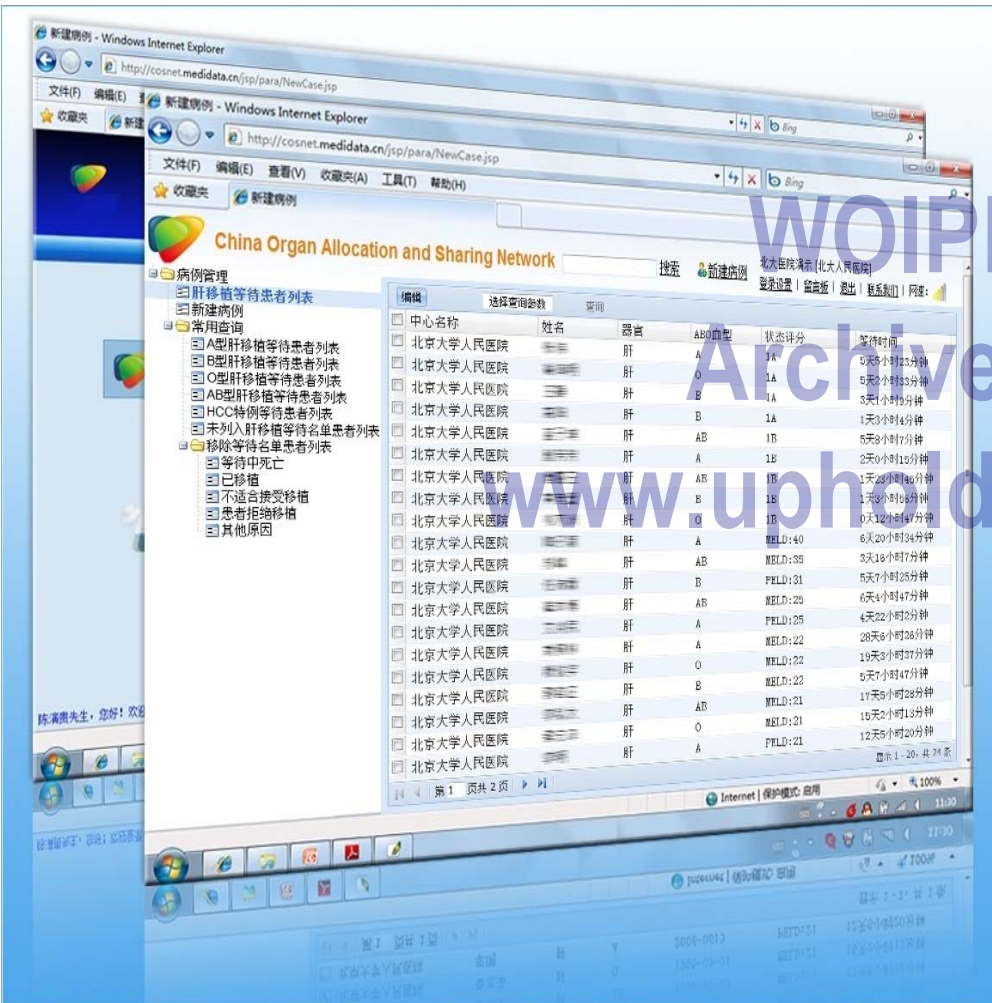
新建病例 - Windows Internet Explorer
http://cosnet.medidata.cn/jsp/para/NewCase.jsp
文件(F) 编辑(E)
收藏夹 新建

新建病例 - Windows Internet Explorer
http://cosnet.medidata.cn/jsp/para/NewCase.jsp
Bing
文件(F) 编辑(E) 查看(V) 收藏夹(A) 工具(T) 帮助(H)
收藏夹 新建病例

China Organ Allocation and Sharing Network
搜索 新建病例 北大医院演示 [北大人民医院]
登录设置 | 留言板 | 退出 | 联系我们 | 网速:

WOIPF
Archive
www.upholdjustice.org

病例管理
肝移植等待患者列表
新建病例
常用查询
A型肝移植等待患者列表
B型肝移植等待患者列表
O型肝移植等待患者列表
AB型肝移植等待患者列表
HCC特例等待患者列表
未列入肝移植等待名单患者列表
移除等待名单患者列表
等待中死亡
已移植
不适合接受移植
患者拒绝移植
其他原因

编辑 选择查询参数 查询

| 中心名称 | 姓名 | 器官 | ABO血型 | 状态评分 | 等待时间 |
|---|---|---|---|---|---|
| 北京大学人民医院 | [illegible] | 肝 | A | 1A | 5天5小时23分钟 |
| 北京大学人民医院 | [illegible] | 肝 | O | 1A | 5天2小时33分钟 |
| 北京大学人民医院 | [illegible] | 肝 | B | 1A | 3天1小时5分钟 |
| 北京大学人民医院 | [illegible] | 肝 | B | 1A | 1天3小时4分钟 |
| 北京大学人民医院 | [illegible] | 肝 | AB | 1B | 5天8小时7分钟 |
| 北京大学人民医院 | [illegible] | 肝 | A | 1B | 2天0小时15分钟 |
| 北京大学人民医院 | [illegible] | 肝 | AB | 1B | 1天23小时48分钟 |
| 北京大学人民医院 | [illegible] | 肝 | B | 1B | 1天9小时55分钟 |
| 北京大学人民医院 | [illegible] | 肝 | O | 1B | 0天12小时47分钟 |
| 北京大学人民医院 | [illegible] | 肝 | A | MELD:40 | 6天20小时34分钟 |
| 北京大学人民医院 | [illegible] | 肝 | AB | MELD:35 | 3天16小时7分钟 |
| 北京大学人民医院 | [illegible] | 肝 | B | PELD:31 | 5天7小时25分钟 |
| 北京大学人民医院 | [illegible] | 肝 | AB | MELD:25 | 6天4小时47分钟 |
| 北京大学人民医院 | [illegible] | 肝 | A | PELD:25 | 4天22小时2分钟 |
| 北京大学人民医院 | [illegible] | 肝 | A | MELD:22 | 28天6小时26分钟 |
| 北京大学人民医院 | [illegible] | 肝 | O | MELD:22 | 19天3小时37分钟 |
| 北京大学人民医院 | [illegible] | 肝 | B | MELD:22 | 5天7小时47分钟 |
| 北京大学人民医院 | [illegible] | 肝 | AB | MELD:21 | 17天5小时28分钟 |
| 北京大学人民医院 | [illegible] | 肝 | O | MELD:21 | 15天2小时13分钟 |
| 北京大学人民医院 | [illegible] | 肝 | A | PELD:21 | 12天5小时20分钟 |
| 北京大学人民医院 | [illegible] | | | | |

第 1 页共 2 页
显示 1 - 20，共 24 条
Internet | 保护模式: 启用
100%
11:30
陈满贵先生，您好! 欢迎